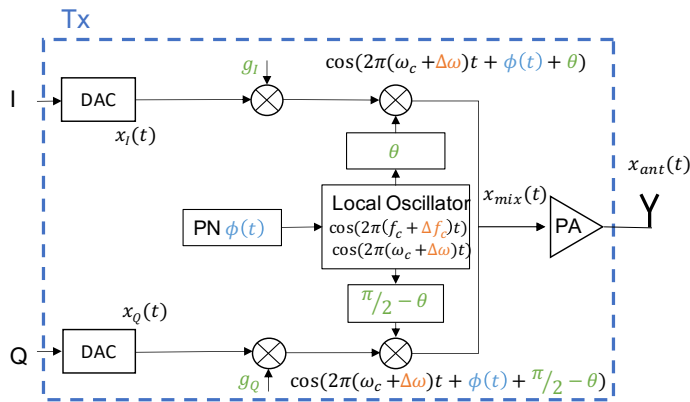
Tx

I

DAC

$x_I(t)$

$g_I$

$\cos(2\pi(\omega_c + \Delta\omega)t + \phi(t) + \theta)$

$\theta$

$x_{ant}(t)$

PN $\phi(t)$

Local Oscillator

$\cos(2\pi(f_c + \Delta f_c)t)$

$\cos(2\pi(\omega_c + \Delta\omega)t)$

$x_{mix}(t)$

PA

$\pi/2 - \theta$

$x_Q(t)$

Q

DAC

$g_Q$

$\cos(2\pi(\omega_c + \Delta\omega)t + \phi(t) + \pi/2 - \theta)$